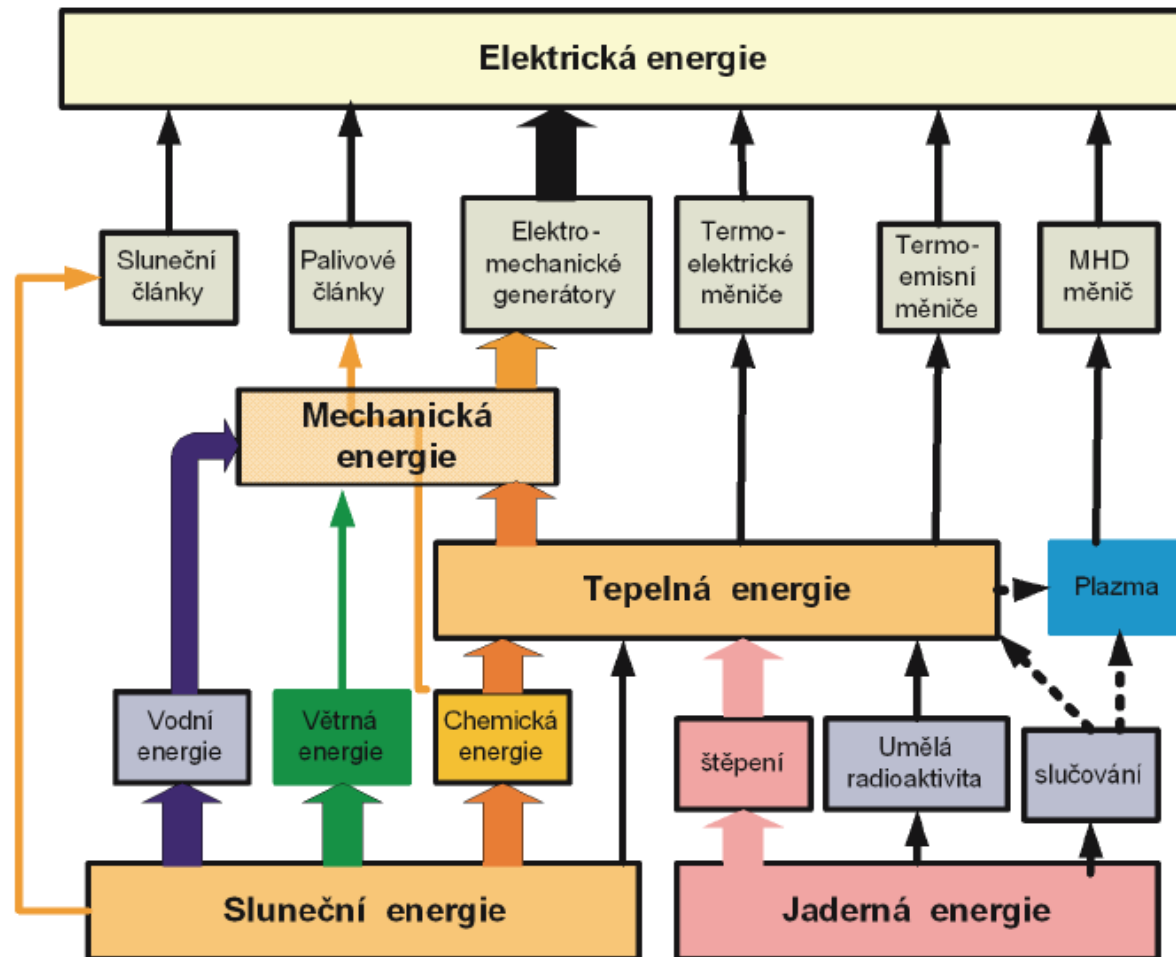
Elektrická energie

Sluneční články

Palivové články

Elektro-mechanické generátory

Termo-elektrické měniče

Termo-emisní měniče

MHD měnič

Mechanická energie

Tepelná energie

Plazma

Vodní energie

Větrná energie

Chemická energie

štěpení

Umělá radioaktivita

slučování

Sluneční energie

Jaderná energie